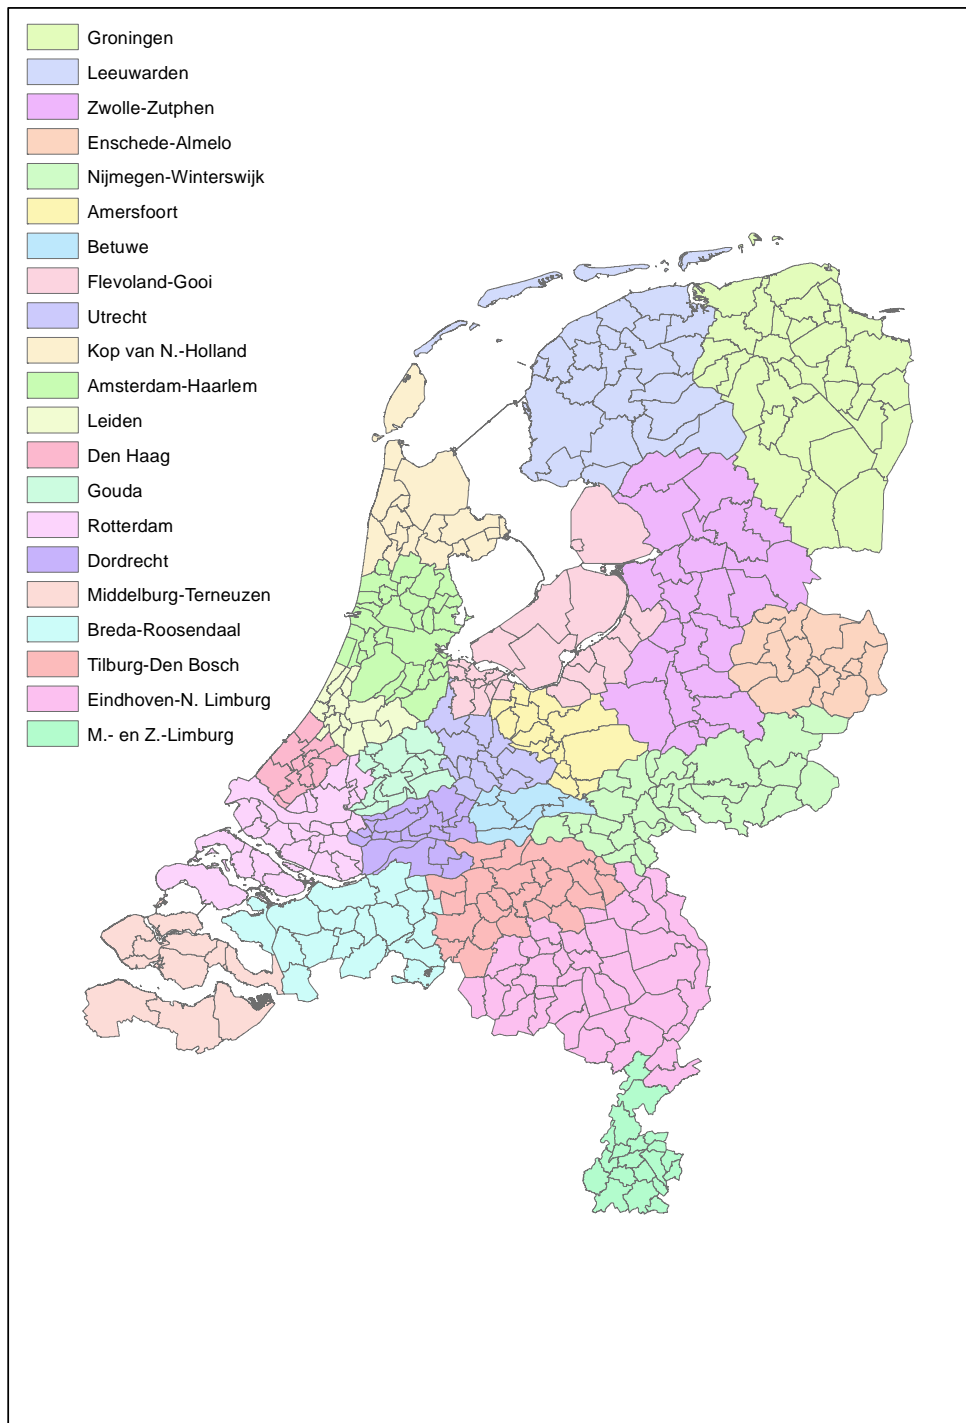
Groningen
Leeuwarden
Zwolle-Zutphen
Enschede-Almelo
Nijmegen-Winterswijk
Amersfoort
Betuwe
Flevoland-Gooi
Utrecht
Kop van N.-Holland
Amsterdam-Haarlem
Leiden
Den Haag
Gouda
Rotterdam
Dordrecht
Middelburg-Terneuzen
Breda-Roosendaal
Tilburg-Den Bosch
Eindhoven-N. Limburg
M.- en Z.-Limburg